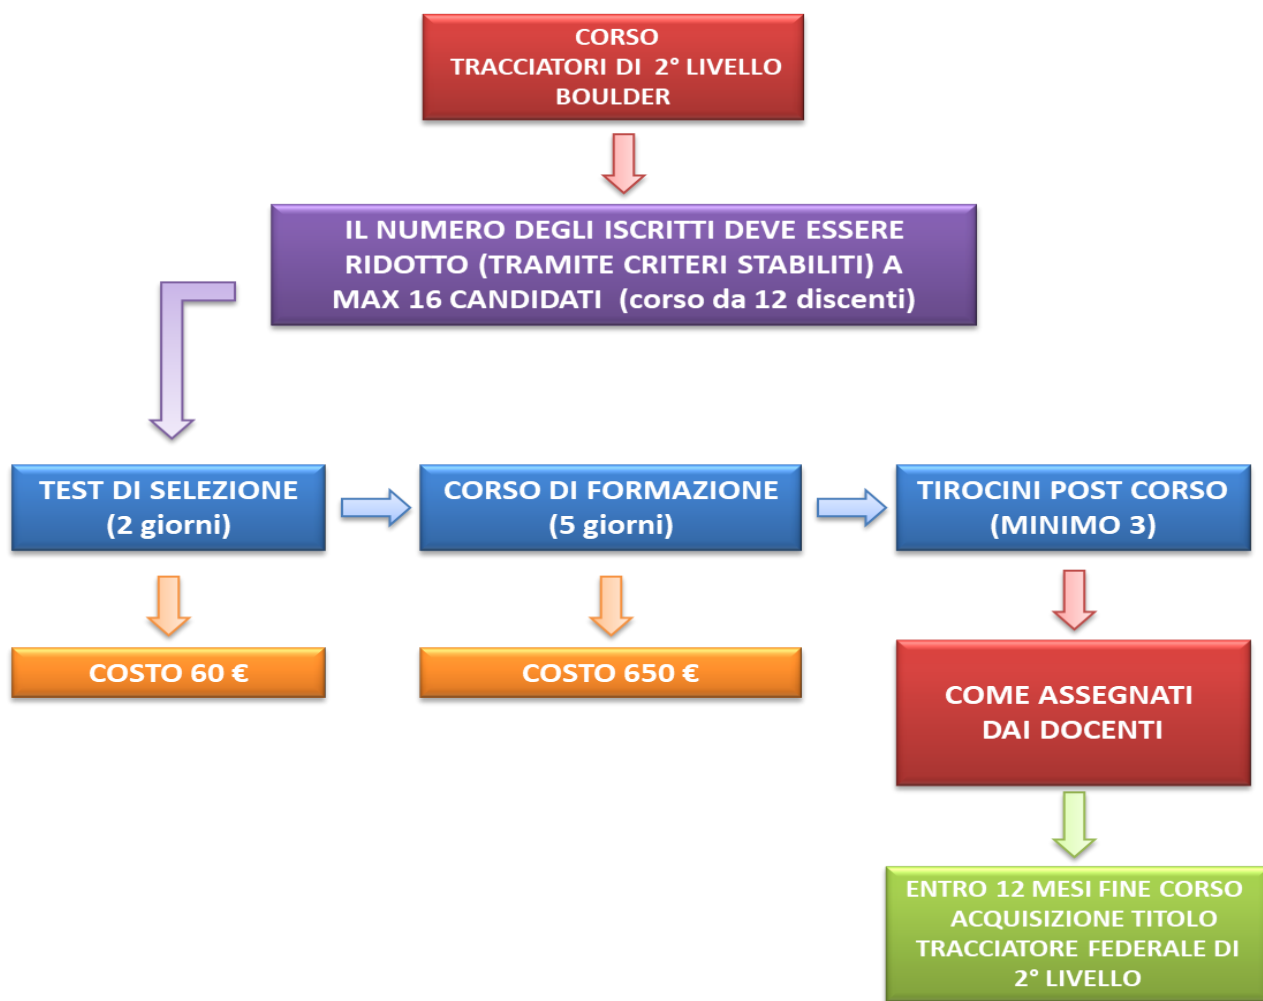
CORSO
TRACCIATORI DI 2° LIVELLO
BOULDER

IL NUMERO DEGLI ISCRITTI DEVE ESSERE RIDOTTO (TRAMITE CRITERI STABILITI) A MAX 16 CANDIDATI (corso da 12 discenti)

TEST DI SELEZIONE
(2 giorni)

CORSO DI FORMAZIONE
(5 giorni)

TIROCINI POST CORSO
(MINIMO 3)

COSTO 60 €

COSTO 650 €

COME ASSEGNATI
DAI DOCENTI

ENTRO 12 MESI FINE CORSO ACQUISIZIONE TITOLO TRACCIATORE FEDERALE DI 2° LIVELLO